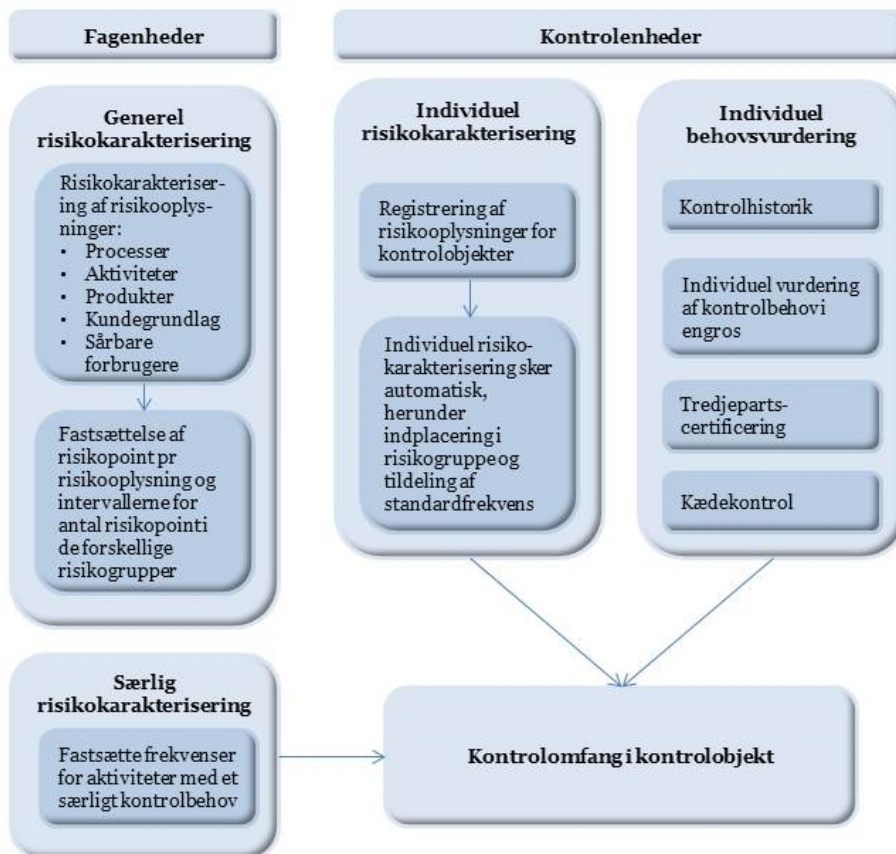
Fagenheder

Kontrolenheder

Generel risikokarakterisering

Risikokarakterisering af risikooplysninger:
• Processer
• Aktiviteter
• Produkter
• Kundegrundlag
• Sårbare forbrugere

Fastsættelse af risikopoint pr risikooplysning og intervallerne for antal risikopoint i de forskellige risikogrupper

Individuel risikokarakterisering

Registrering af risikooplysninger for kontrolobjekter

Individuel risikokarakterisering sker automatisk, herunder indplacering i risikogruppe og tildeling af standardfrekvens

Individuel behovsvurdering

Kontrolhistorik

Individuel vurdering af kontrolbehov i engros

Tredjepartscertificering

Kædekontrol

Særlig risikokarakterisering

Fastsætte frekvenser for aktiviteter med et særligt kontrolbehov

Kontrolomfang i kontrolobjekt